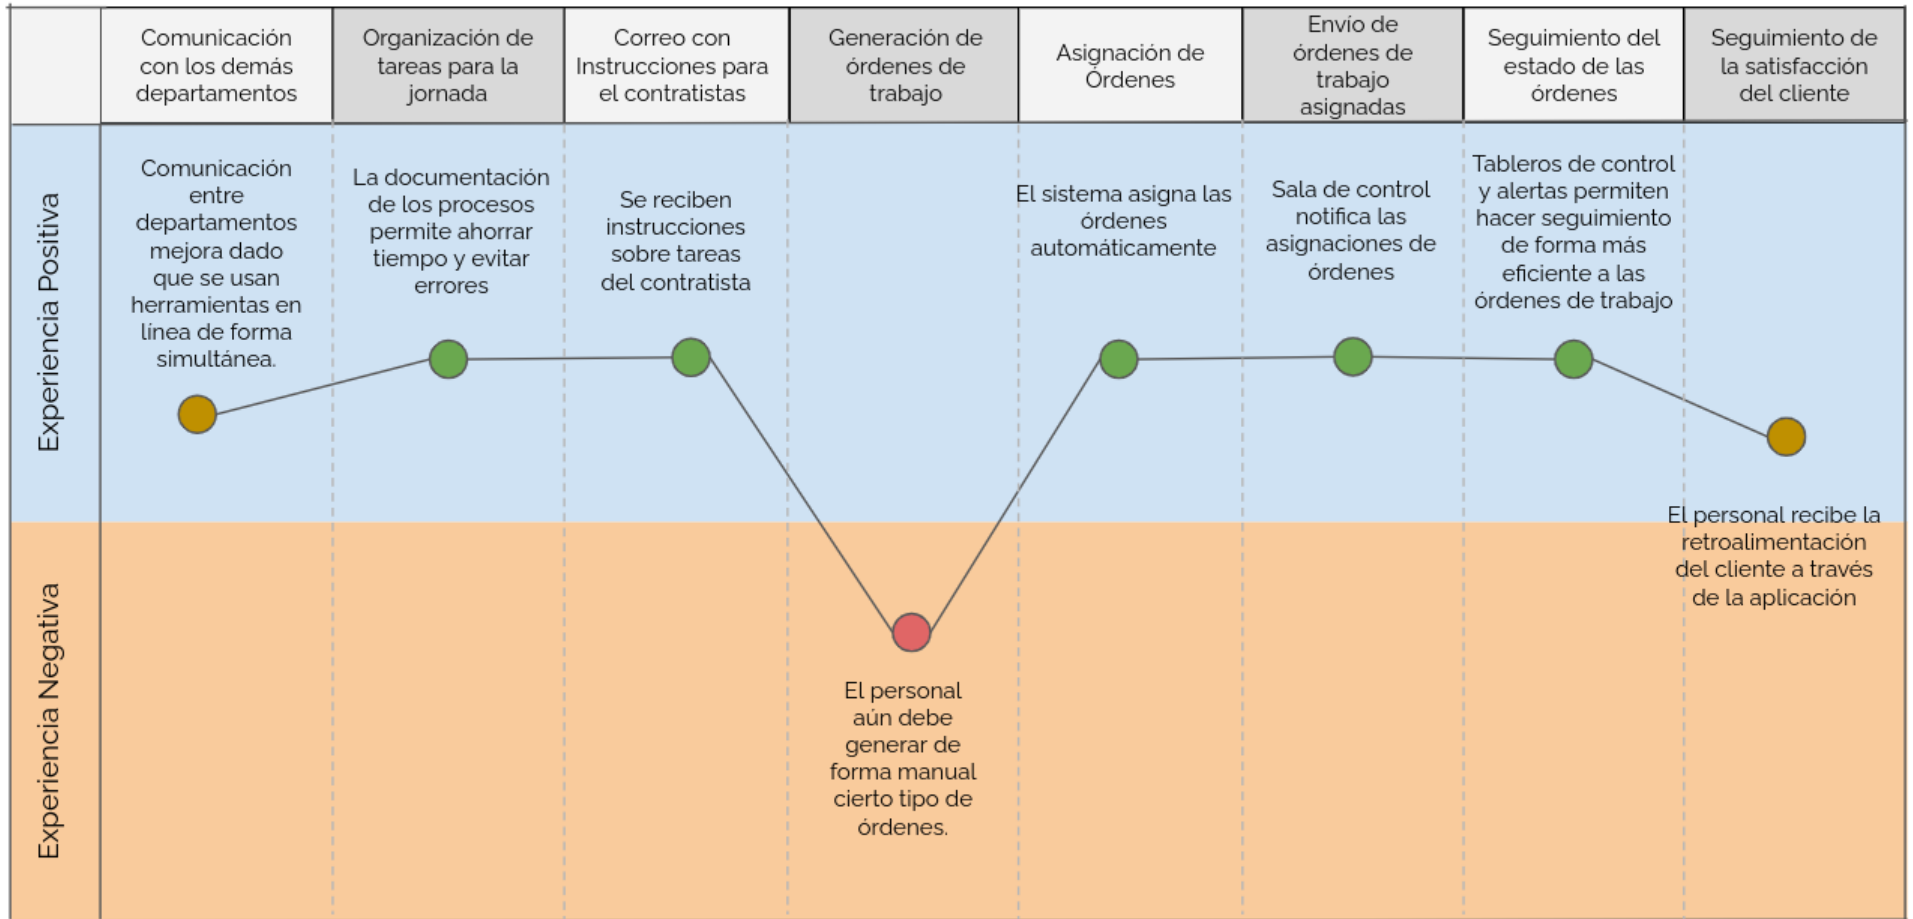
| | Comunicación con los demás departamentos | Organización de tareas para la jornada | Correo con Instrucciones para el contratistas | Generación de órdenes de trabajo | Asignación de Órdenes | Envío de órdenes de trabajo asignadas | Seguimiento del estado de las órdenes | Seguimiento de la satisfacción del cliente |
|---|---|---|---|---|---|---|---|---|
| Experiencia Positiva | Comunicación entre departamentos mejora dado que se usan herramientas en línea de forma simultánea. | La documentación de los procesos permite ahorrar tiempo y evitar errores | Se reciben instrucciones sobre tareas del contratista | | El sistema asigna las órdenes automáticamente | Sala de control notifica las asignaciones de órdenes | Tableros de control y alertas permiten hacer seguimiento de forma más eficiente a las órdenes de trabajo | |
| Experiencia Negativa | | | | El personal aún debe generar de forma manual cierto tipo de órdenes. | | | | El personal recibe la retroalimentación del cliente a través de la aplicación |